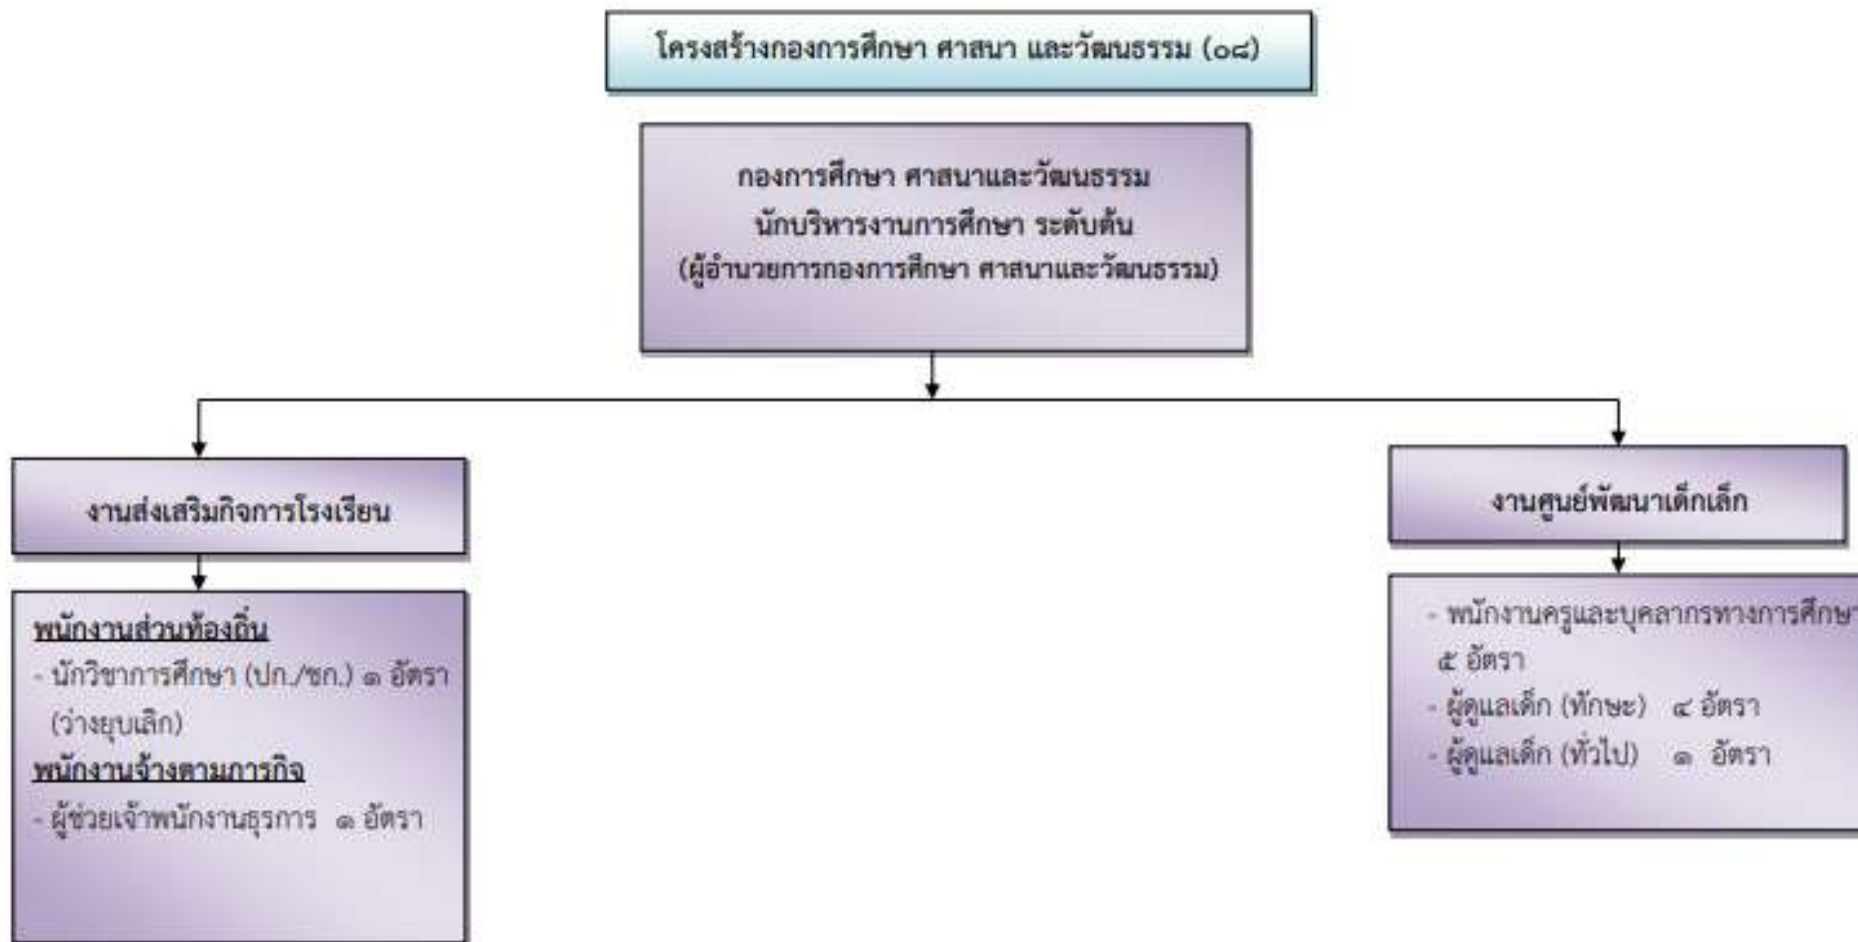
โครงสร้างกองการศึกษา ศาสนา และวัฒนธรรม (๐๘)

กองการศึกษา ศาสนาและวัฒนธรรม
นักบริหารงานการศึกษา ระดับต้น
(ผู้อำนวยการกองการศึกษา ศาสนาและวัฒนธรรม)

งานส่งเสริมกิจการโรงเรียน

พนักงานส่วนท้องถิ่น
- นักวิชาการศึกษา (ปก./ชก.) ๑ อัตรา (ว่างยุบเลิก)
พนักงานจ้างตามภารกิจ
- ผู้ช่วยเจ้าพนักงานธุรการ ๑ อัตรา

งานศูนย์พัฒนาเด็กเล็ก

- พนักงานครูและบุคลากรทางการศึกษา ๕ อัตรา
- ผู้ดูแลเด็ก (ทักษะ) ๔ อัตรา
- ผู้ดูแลเด็ก (ทั่วไป) ๑ อัตรา